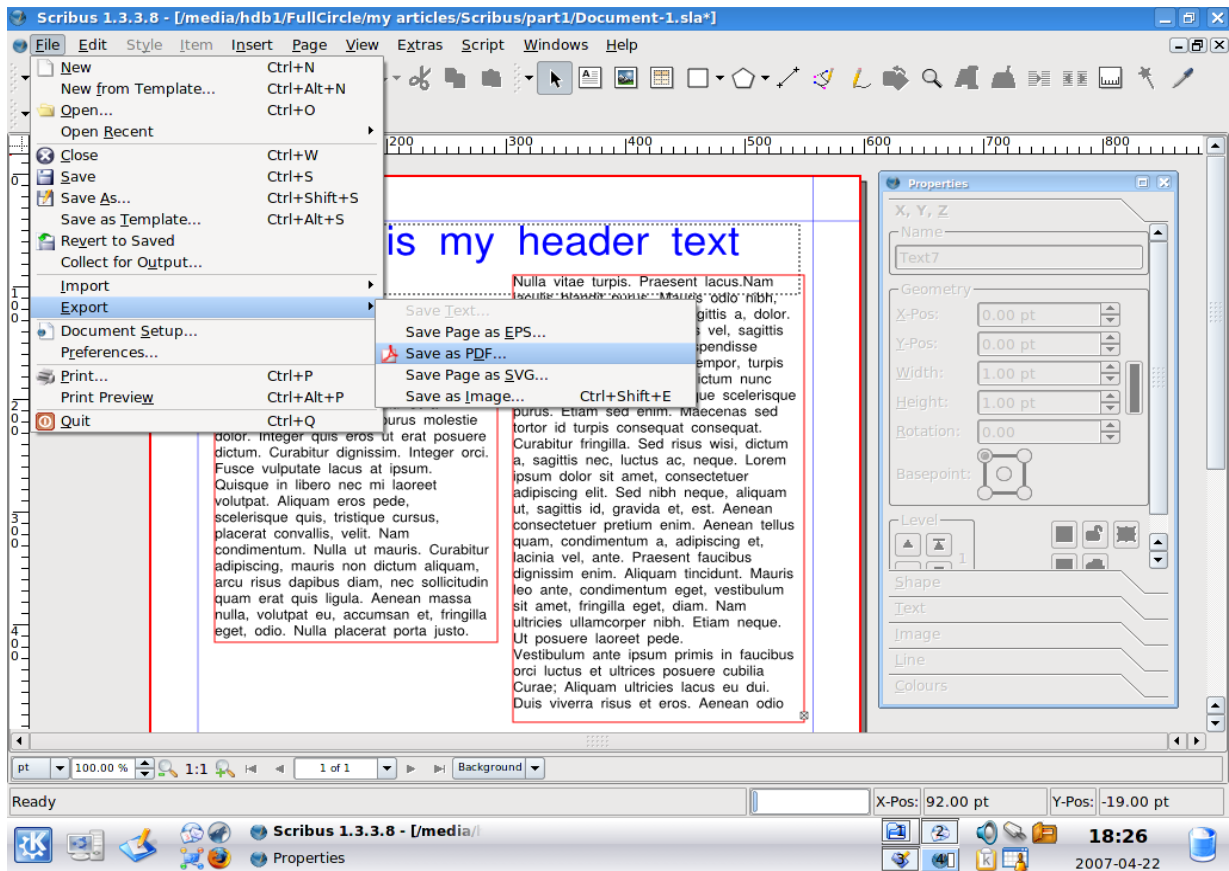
Scribus 1.3.3.8 - [/media/hdb1/FullCircle/my articles/Scribus/part1/Document-1.sla*]

File Edit Style Item Insert Page View Extras Script Windows Help

New Ctrl+N
New from Template... Ctrl+Alt+N
Open... Ctrl+O
Open Recent
Close Ctrl+W
Save Ctrl+S
Save As... Ctrl+Shift+S
Save as Template... Ctrl+Alt+S
Revert to Saved
Collect for Output...
Import
Export
Document Setup...
Preferences...
Print... Ctrl+P
Print Preview Ctrl+Alt+P
Quit Ctrl+Q

Save Text...
Save Page as EPS...
Save as PDF...
Save Page as SVG...
Save as Image... Ctrl+Shift+E

200 300 400 500 600 700 800

is my header text

Nulla vitae turpis. Praesent lacus.Nam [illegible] odio nibh, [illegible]gittis a, dolor. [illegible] vel, sagittis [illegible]spendisse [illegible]empor, turpis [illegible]ictum nunc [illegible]ue scelerisque purus. Etiam sed enim. Maecenas sed tortor id turpis consequat consequat. Curabitur fringilla. Sed risus wisi, dictum a, sagittis nec, luctus ac, neque. Lorem ipsum dolor sit amet, consectetuer adipiscing elit. Sed nibh neque, aliquam ut, sagittis id, gravida et, est. Aenean consectetuer pretium enim. Aenean tellus quam, condimentum a, adipiscing et, lacinia vel, ante. Praesent faucibus dignissim enim. Aliquam tincidunt. Mauris leo ante, condimentum eget, vestibulum sit amet, fringilla eget, diam. Nam ultricies ullamcorper nibh. Etiam neque. Ut posuere laoreet pede.
Vestibulum ante ipsum primis in faucibus orci luctus et ultrices posuere cubilia Curae; Aliquam ultricies lacus eu dui. Duis viverra risus et eros. Aenean odio

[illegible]urus molestie dolor. Integer quis eros ut erat posuere dictum. Curabitur dignissim. Integer orci. Fusce vulputate lacus at ipsum. Quisque in libero nec mi laoreet volutpat. Aliquam eros pede, scelerisque quis, tristique cursus, placerat convallis, velit. Nam condimentum. Nulla ut mauris. Curabitur adipiscing, mauris non dictum aliquam, arcu risus dapibus diam, nec sollicitudin quam erat quis ligula. Aenean massa nulla, volutpat eu, accumsan et, fringilla eget, odio. Nulla placerat porta justo.

Properties
X, Y, Z
Name
Text7
Geometry
X-Pos: 0.00 pt
Y-Pos: 0.00 pt
Width: 1.00 pt
Height: 1.00 pt
Rotation: 0.00
Basepoint:
Level
1
Shape
Text
Image
Line
Colours

pt 100.00 % 1:1 1 of 1 Background
Ready X-Pos: 92.00 pt Y-Pos: -19.00 pt
Scribus 1.3.3.8 - [/media/l
Properties
18:26
2007-04-22